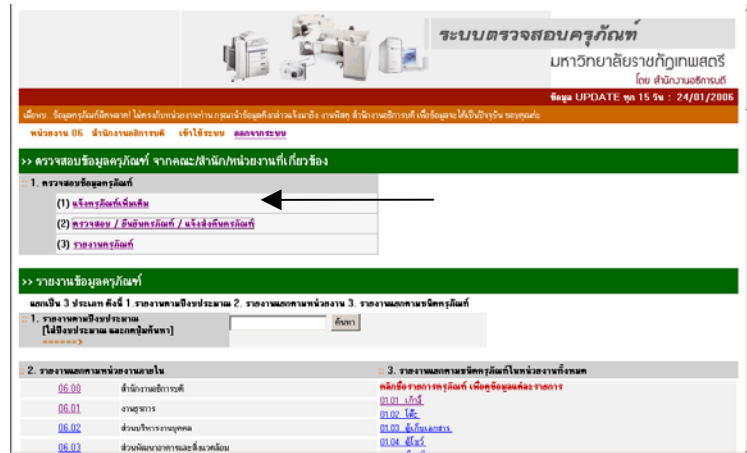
ระบบตรวจสอบครุภัณฑ์
มหาวิทยาลัยราชภัฏเทพสตรี
โดย สำนักงานอธิการบดี

ข้อมูล UPDATE ทุก 15 วัน : 24/01/2006

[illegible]

หน่วยงาน 06 สำนักงานอธิการบดี เข้าใช้ระบบ ออกจากระบบ

>> ตรวจสอบข้อมูลครุภัณฑ์ จากคณะ/สำนัก/หน่วยงานที่เกี่ยวข้อง

1. ตรวจสอบข้อมูลครุภัณฑ์

(1) แจ้งครุภัณฑ์เพิ่มเติม

(2) ตรวจสอบ / ยืนยันครุภัณฑ์ / แจ้งสิ่งค้นครุภัณฑ์

(3) รายงานครุภัณฑ์

>> รายงานข้อมูลครุภัณฑ์

แยกเป็น 3 ประเภท ดังนี้ 1. รายงานตามปีงบประมาณ 2. รายงานแยกตามหน่วยงาน 3. รายงานแยกตามชนิดครุภัณฑ์

1. รายงานตามปีงบประมาณ
[ไม่ใส่ปีงบประมาณ แสดงครุภัณฑ์ทั้งหมด]
======>

ค้นหา

2. รายงานแยกตามหน่วยงานภายใน

| | |
|---|---|
| 06.00 | สำนักงานอธิการบดี |
| 06.01 | งานธุรการ |
| 06.02 | ส่วนบริหารงานบุคคล |
| 06.03 | ส่วนพัฒนาอาคารและสิ่งแวดล้อม |

3. รายงานแยกตามชนิดครุภัณฑ์ในหน่วยงานทั้งหมด

คลิกชื่อรายการครุภัณฑ์ เพื่อดูข้อมูลแต่ละรายการ

01.01 เก้าอี้
01.02 โต๊ะ
01.03 ตู้เก็บเอกสาร
01.04 ตู้โชว์